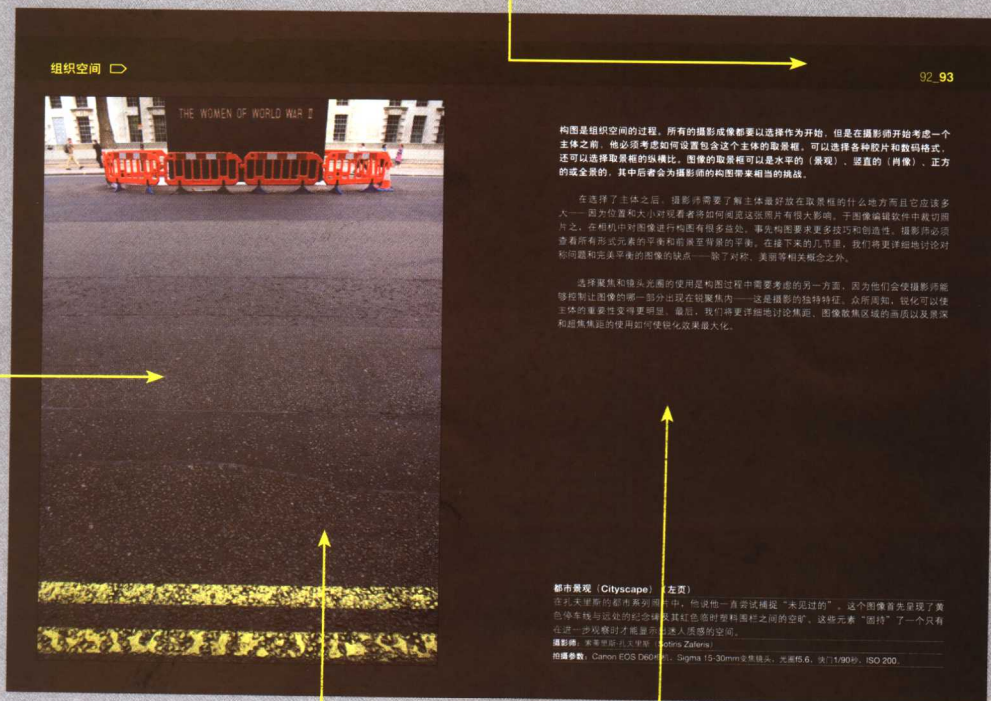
组织空间

92_93

THE WOMEN OF WORLD WAR II

构图是组织空间的过程。所有的摄影成像都要以选择作为开始，但是在摄影师开始考虑一个主体之前，他必须考虑如何设置包含这个主体的取景框。可以选择各种胶片和数码格式，还可以选择取景框的纵横比。图像的取景框可以是水平的（景观）、竖直的（肖像）、正方的或全景的，其中后者会为摄影师的构图带来相当的挑战。

在选择了主体之后，摄影师需要了解主体最好放在取景框的什么地方而且它应该多大——因为位置和大小对观看者将如何阅览这张照片有很大影响。于图像编辑软件中裁切照片之，在相机中对图像进行构图有很多益处。事先构图要求更多技巧和创造性。摄影师必须查看所有形式元素的平衡和前景至背景的平衡。在接下来的几节里，我们将更详细地讨论对称问题和完美平衡的图像的缺点——除了对称、美丽等相关概念之外。

选择聚焦和镜头光圈的使用是构图过程中需要考虑的另一方面，因为他们会使摄影师能够控制让图像的哪一部分出现在锐聚焦内——这是摄影的独特特征。众所周知，锐化可以使主体的重要性变得更明显。最后，我们将更详细地讨论焦距、图像散焦区域的画质以及景深和超焦焦距的使用如何使锐化效果最大化。

都市景观（Cityscape）（左页）
在扎夫里斯的都市系列照片中，他说他一直尝试捕捉"未见过的"。这个图像首先呈现了黄色停车线与远处的纪念碑及其红色临时塑料围栏之间的空旷。这些元素"围持"了一个只有在进一步观察时才能显示出迷人质感的空间。
摄影师：索蒂里斯·扎夫里斯（Sotiris Zaferis）
拍摄参数：Canon EOS D60相机，Sigma 15-30mm变焦镜头，光圈f5.6，快门1/90秒，ISO 200。